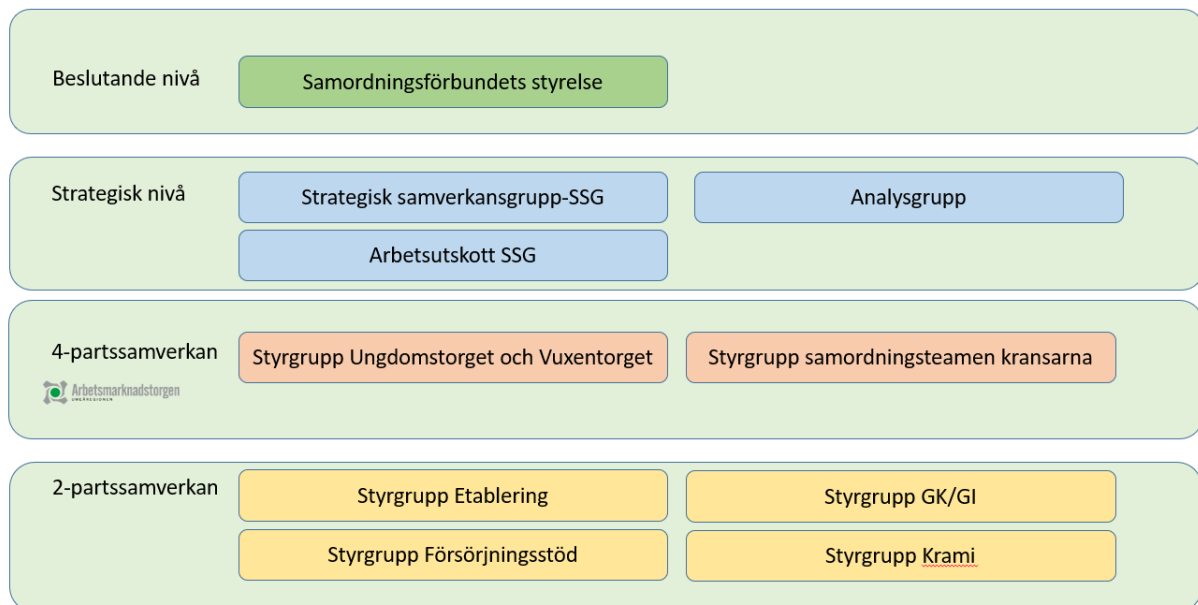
Beslutande nivå

Samordningsförbundets styrelse

Strategisk nivå

Strategisk samverkansgrupp-SSG

Analysgrupp

Arbetsutskott SSG

4-partssamverkan

Arbetsmarknadstorgen UMEREGIONEN

Styrgrupp Ungdomstorget och Vuxentorget

Styrgrupp samordningsteamen kransarna

2-partssamverkan

Styrgrupp Etablering

Styrgrupp GK/GI

Styrgrupp Försörjningsstöd

Styrgrupp Krami